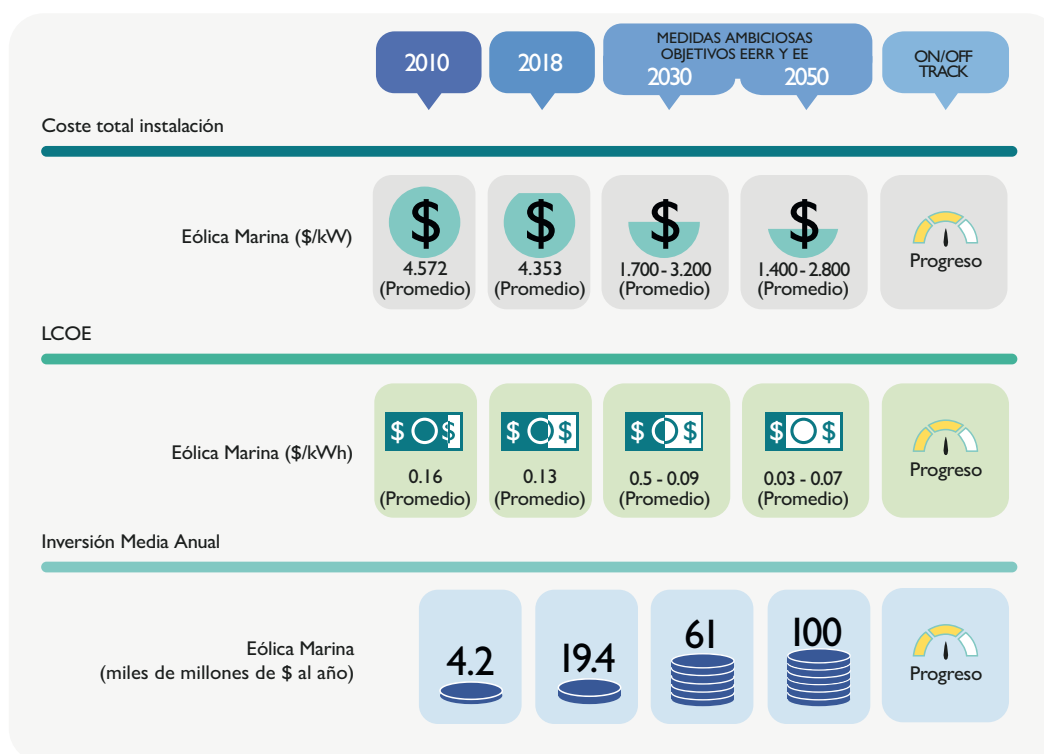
2010

2018

MEDIDAS AMBICIOSAS OBJETIVOS EERR Y EE

2030

2050

ON/OFF TRACK

Coste total instalación

Eólica Marina ($/kW)

$
4.572 (Promedio)

$
4.353 (Promedio)

$
1.700 - 3.200 (Promedio)

$
1.400 - 2.800 (Promedio)

Progreso

LCOE

Eólica Marina ($/kWh)

$ $
0.16 (Promedio)

$ $
0.13 (Promedio)

$ $
0.5 - 0.09 (Promedio)

$ $
0.03 - 0.07 (Promedio)

Progreso

Inversión Media Anual

Eólica Marina (miles de millones de $ al año)

4.2

19.4

61

100

Progreso